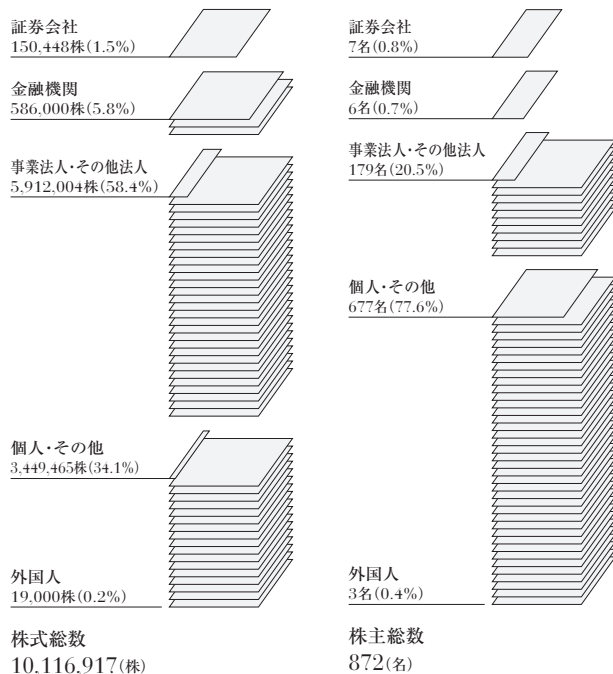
証券会社
150,448株(1.5%)

金融機関
586,000株(5.8%)

事業法人・その他法人
5,912,004株(58.4%)

個人・その他
3,449,465株(34.1%)

外国人
19,000株(0.2%)

株式総数
10,116,917(株)

証券会社
7名(0.8%)

金融機関
6名(0.7%)

事業法人・その他法人
179名(20.5%)

個人・その他
677名(77.6%)

外国人
3名(0.4%)

株主総数
872(名)